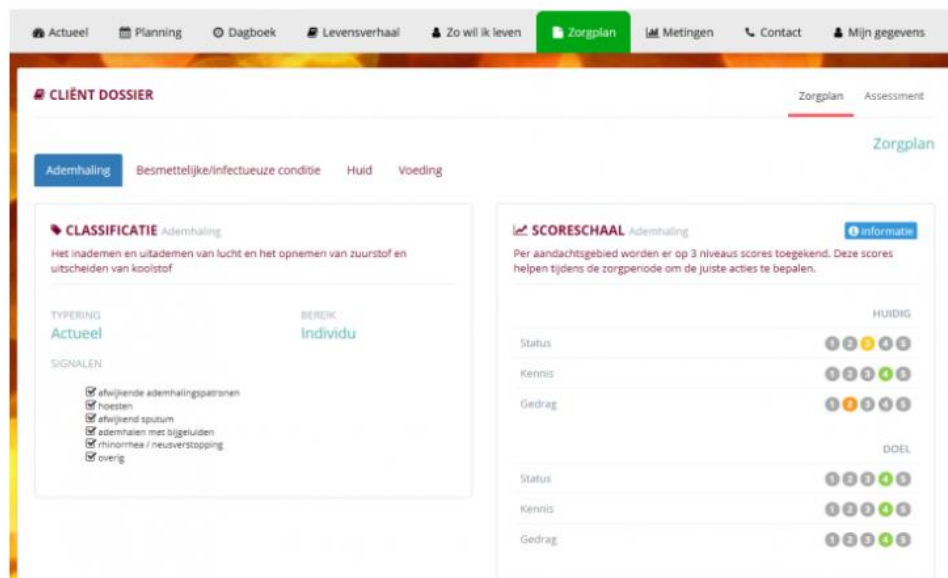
Actueel Planning Dagboek Levensverhaal Zo wil ik leven Zorgplan Metingen Contact Mijn gegevens

CLIËNT DOSSIER

Zorgplan Assessment

Zorgplan

Ademhaling Besmettelijke/infectueuze conditie Huid Voeding

CLASSIFICATIE Ademhaling

Het inademen en uitademen van lucht en het opnemen van zuurstof en uitscheiden van koolstof

TYPERING
Actueel

BEREIK
Individu

SIGNALEN

afwijkende ademhalingspatronen
hoesten
afwijkend sputum
ademhalen met bijgeluiden
rhinorrhea / neusverstopping
overig

SCORESCHAAL Ademhaling

informatie

Per aandachtsgebied worden er op 3 niveaus scores toegekend. Deze scores helpen tijdens de zorgperiode om de juiste acties te bepalen.

HUIDIG

| | |
|---|---|
| Status | 1 2 3 4 5 |
| Kennis | 1 2 3 4 5 |
| Gedrag | 1 2 3 4 5 |

DOEL

| | |
|---|---|
| Status | 1 2 3 4 5 |
| Kennis | 1 2 3 4 5 |
| Gedrag | 1 2 3 4 5 |